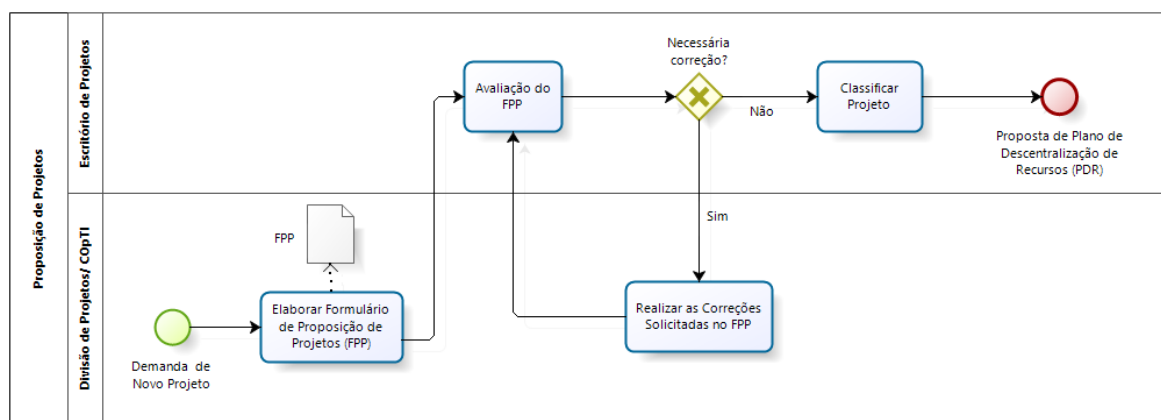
Proposição de Projetos

Escritório de Projetos

Divisão de Projetos/ COpTI

Avaliação do FPP

Necessária correção?

Não

Classificar Projeto

Proposta de Plano de Descentralização de Recursos (PDR)

Sim

FPP

Demanda de Novo Projeto

Elaborar Formulário de Proposição de Projetos (FPP)

Realizar as Correções Solicitadas no FPP